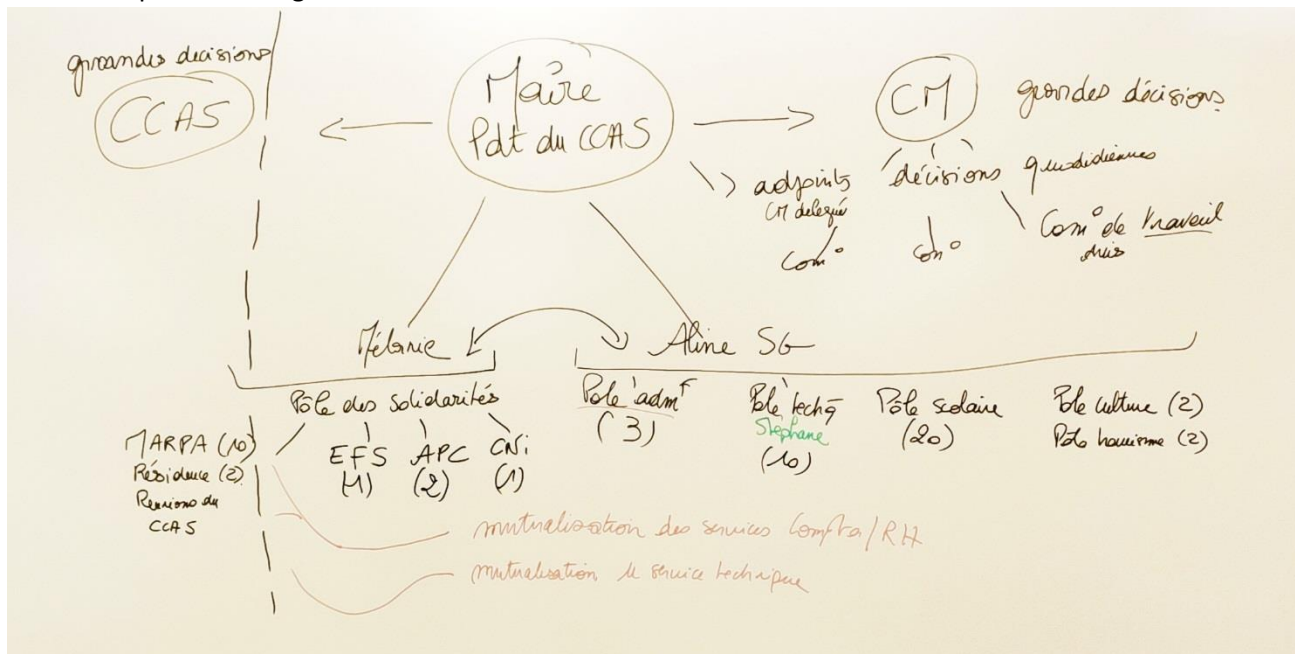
grandes décisions
CCAS

Maire
Pdt du CCAS

CM
grandes décisions
décisions quotidiennes
adjoints
CM delégué
Com°
Com°
Com° de travail
élus

Mélanie
Aline SG

Pôle des solidarités
EFS
(11)
APC
(2)
CNi
(1)
Pôle adm^t
(3)
Pôle techq
Stephane
(16)
Pôle scolaire
(20)
Pôle culture (2)
Pôle tourisme (2)

MARPA (10)
Résidence (2)
Réunions du CCAS

mutualisation des services Compta/RH
mutualisation le service technique